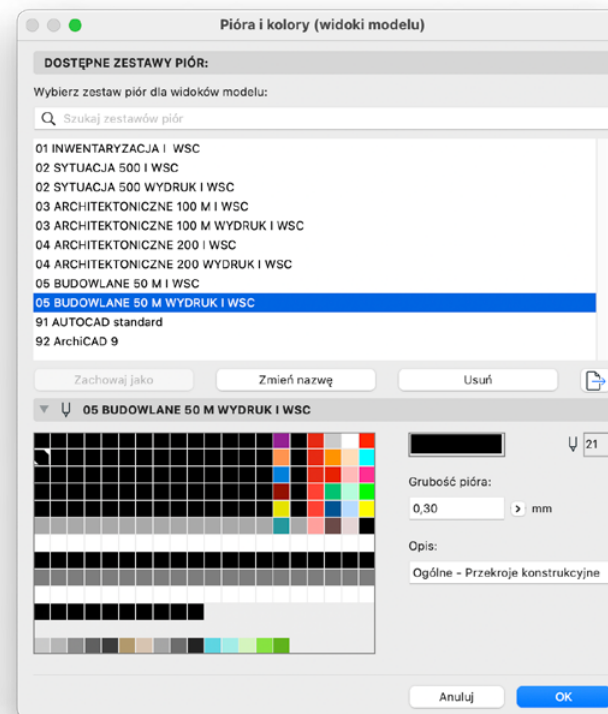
Pióra i kolory (widoki modelu)

DOSTĘPNE ZESTAWY PIÓR:

Wybierz zestaw piór dla widoków modelu:

Szukaj zestawów piór

01 INWENTARYZACJA I WSC
02 SYTUACJA 500 I WSC
02 SYTUACJA 500 WYDRUK I WSC
03 ARCHITEKTONICZNE 100 M I WSC
03 ARCHITEKTONICZNE 100 M WYDRUK I WSC
04 ARCHITEKTONICZNE 200 I WSC
04 ARCHITEKTONICZNE 200 WYDRUK I WSC
05 BUDOWLANE 50 M I WSC
05 BUDOWLANE 50 M WYDRUK I WSC
91 AUTOCAD standard
92 ArchiCAD 9

Zachowaj jako
Zmień nazwę
Usuń

05 BUDOWLANE 50 M WYDRUK I WSC

21

Grubość pióra:
0,30
mm

Opis:
Ogólne - Przekroje konstrukcyjne

Anuluj
OK